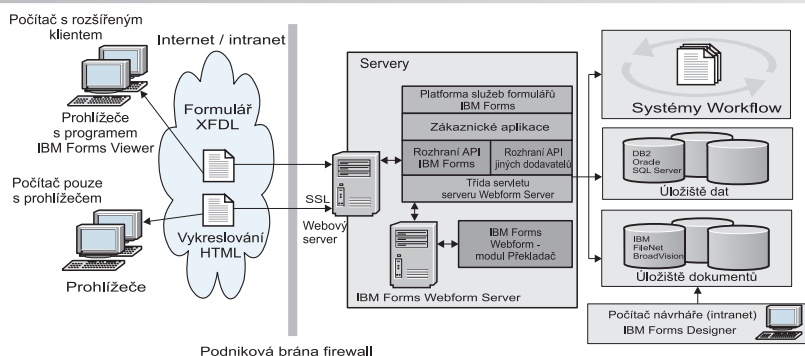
Počítač s rozšířeným klientem

Internet / intranet

Prohlížeče s programem IBM Forms Viewer

Formulář XFDL

Počítač pouze s prohlížečem

SSL

Vykreslování HTML

Prohlížeče

Webový server

Servery

Platforma služeb formulářů IBM Forms

Zákaznické aplikace

Rozhraní API IBM Forms

Rozhraní API jiných dodavatelů

Třída servletu serveru Webform Server

IBM Forms Webform - modul Překladač

IBM Forms Webform Server

Systémy Workflow

DB2
Oracle
SQL Server

Úložiště dat

IBM
FileNet
BroadVision

Úložiště dokumentů

Počítač návrháře (intranet)
IBM Forms Designer

Podniková brána firewall